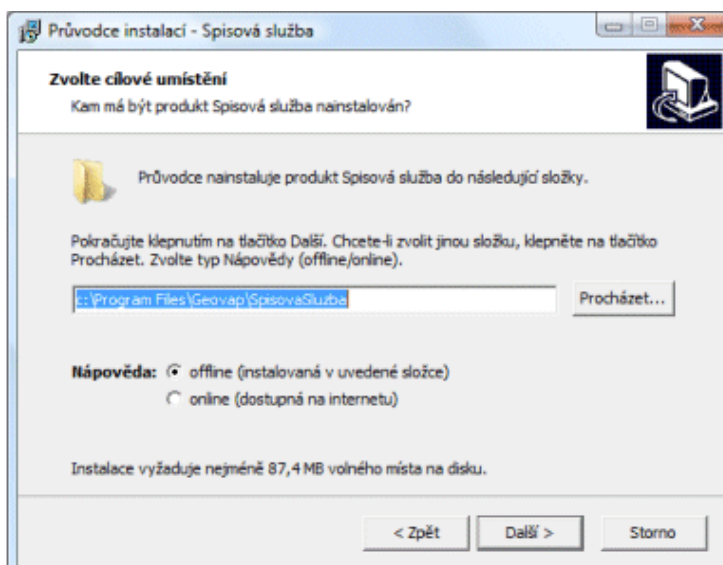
Průvodce instalací - Spisová služba

Zvolte cílové umístění
Kam má být produkt Spisová služba nainstalován?

Průvodce nainstaluje produkt Spisová služba do následující složky.

Pokračujte klepnutím na tlačítko Další. Chcete-li zvolit jinou složku, klepněte na tlačítko Procházet. Zvolte typ Nápovědy (offline/online).

c:\Program Files\Geovap\SpisovaSluzba

Procházet...

Nápověda: offline (instalovaná v uvedené složce)
online (dostupná na internetu)

Instalace vyžaduje nejméně 87,4 MB volného místa na disku.

< Zpět

Další >

Storno